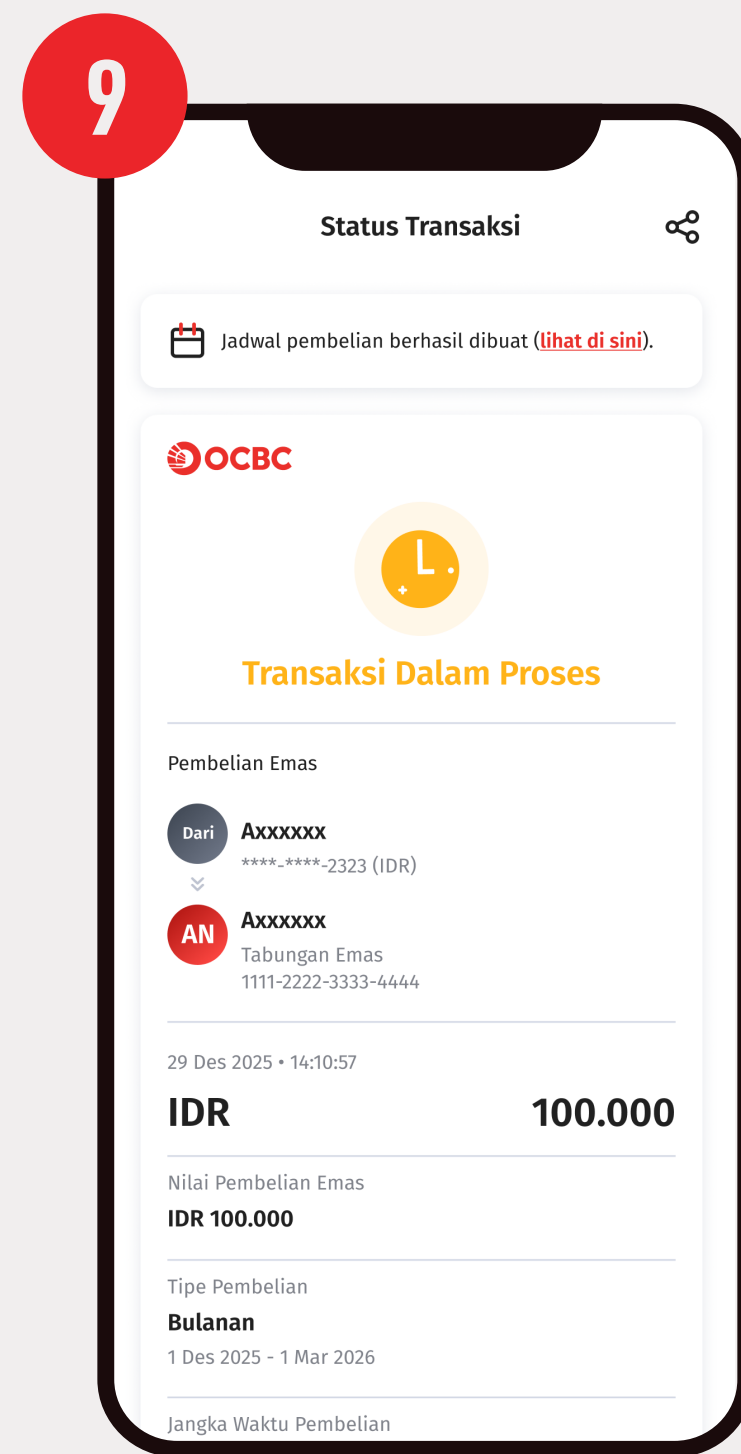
9

Status Transaksi

Jadwal pembelian berhasil dibuat (lihat di sini).

OCBC

Transaksi Dalam Proses

Pembelian Emas

Dari
Axxxxxx
****-****-2323 (IDR)

AN
Axxxxxx
Tabungan Emas
1111-2222-3333-4444

29 Des 2025 • 14:10:57

IDR 100.000

Nilai Pembelian Emas
IDR 100.000

Tipe Pembelian
Bulanan
1 Des 2025 - 1 Mar 2026

Jangka Waktu Pembelian